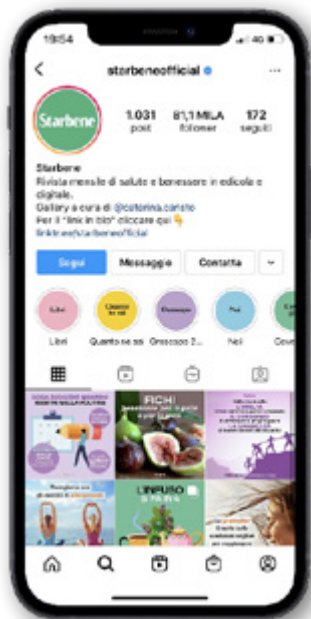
18:54

4G

starbeneofficial

Starbene

1.031 post

81,1 MILA follower

172 seguiti

Starbene
Rivista mensile di salute e benessere in edicola e digitale.
Gallery a cura di @caterina.carsho
Per il "link in bio" cliccare qui👇
linktr.ee/starbeneofficial

Segui

Messaggio

Contatta

Libri

Quanto ne sai

Grassoso 2...

Noi

Cove

FICHI

L'INFUSO

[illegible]